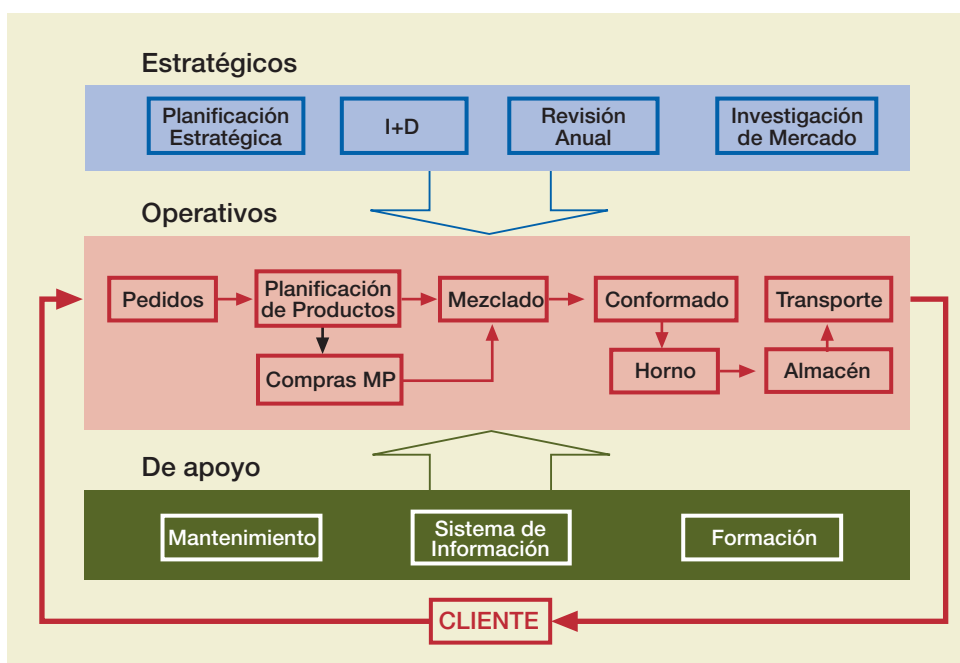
Estratégicos

Planificación Estratégica

I+D

Revisión Anual

Investigación de Mercado

Operativos

Pedidos

Planificación de Productos

Mezclado

Conformado

Transporte

Compras MP

Horno

Almacén

De apoyo

Mantenimiento

Sistema de Información

Formación

CLIENTE